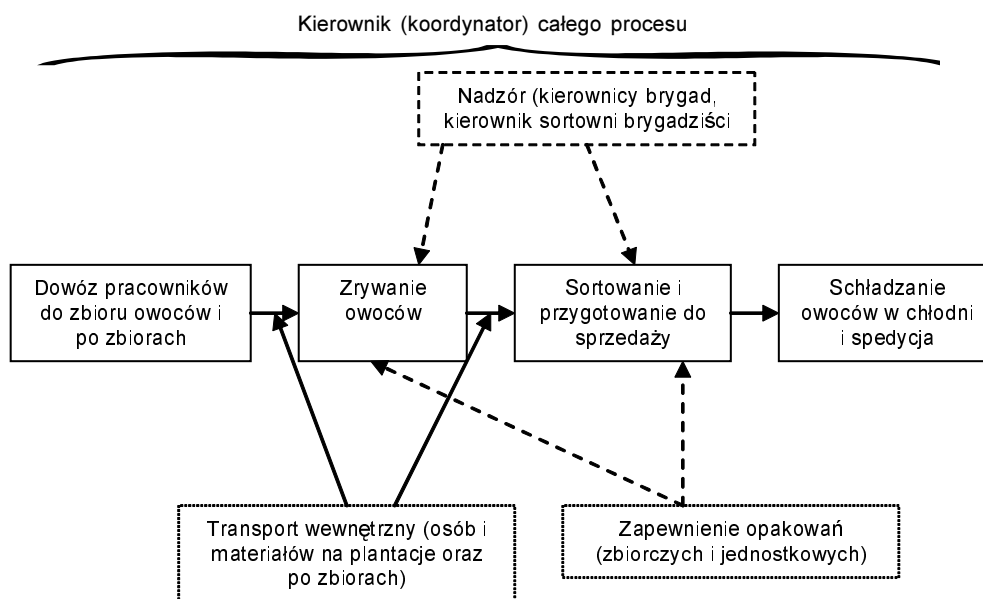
Kierownik (koordynator) całego procesu

Nadzór (kierownicy brygad, kierownik sortowni brygadziści

Dowóz pracowników do zbioru owoców i po zbiorach

Zrywanie owoców

Sortowanie i przygotowanie do sprzedaży

Schładzanie owoców w chłodni i spedycja

Transport wewnętrzny (osób i materiałów na plantacje oraz po zbiorach)

Zapewnienie opakowań (zbiorczych i jednostkowych)